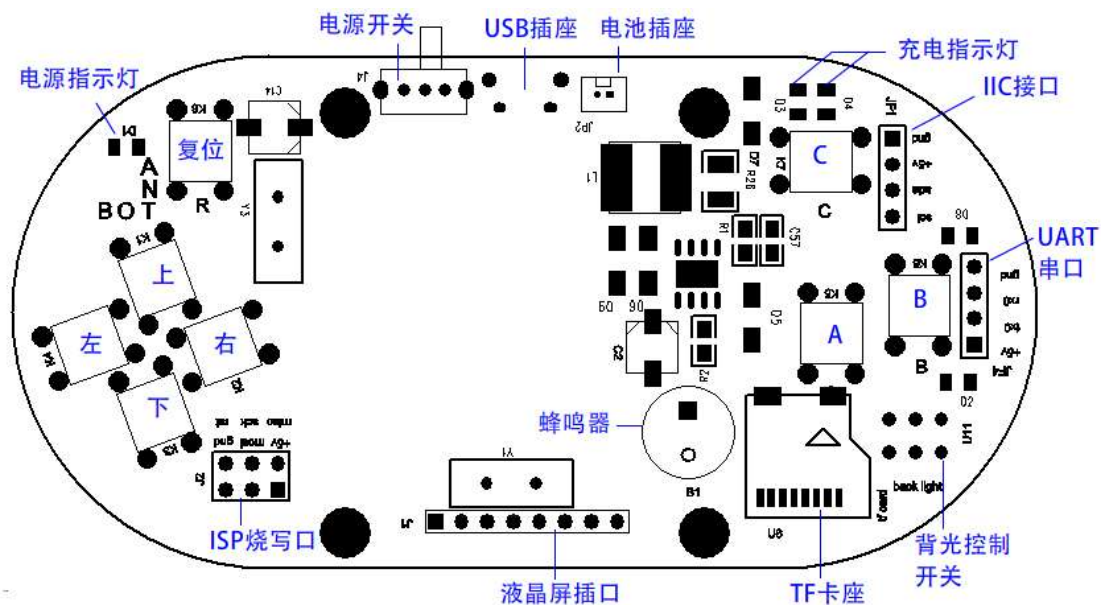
电源开关
USB插座
电池插座
充电指示灯
电源指示灯
IIC接口
复位
R
A
N
BOT
C
C
UART
串口
上
左
右
下
B
B
A
蜂鸣器
B1
ISP烧写口
液晶屏插口
TF卡座
背光控制
开关
back light
J4
JP2
D3
D4
JP1
D1
K6
C14
Y3
L1
D7
R28
K7
R1
C57
K1
K2
K3
K4
K5
K8
D8
D6
D9
D5
C2
R2
JP4
D2
U11
K3
Y1
J1
J5
U8
gnd
+5v
sda
scl
gnd
rxd
txd
+5v
miso
sck
rst
gnd
mosi
+5v
card